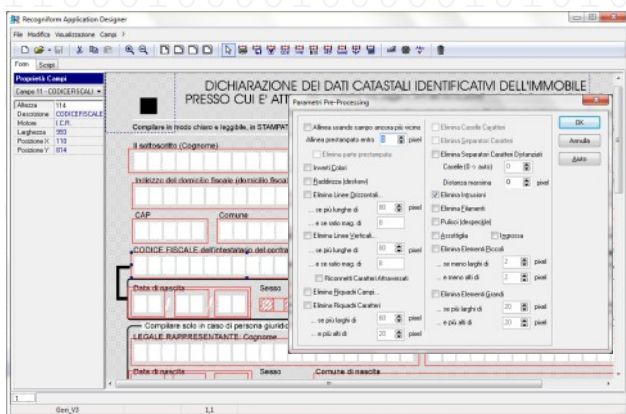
Recogniform Application Designer

File Modifica Visualizzazione Campi ?

Form Script

Proprietà Campi

Campo 11 - CODICEFISCALE

| | |
|---|---|
| Altezza | 114 |
| Descrizione | CODICEFISCALE |
| Motore | I.C.R. |
| Larghezza | 993 |
| Posizione X | 110 |
| Posizione Y | 814 |

DICHIARAZIONE DEI DATI CATASTALI IDENTIFICATIVI DELL'IMMOBILE PRESSO CUI E' ATT

Compilare in modo chiaro e leggibile, in STAMPAT

Il sottoscritto (Cognome)

Indirizzo del domicilio fiscale (domicilio fiscale

CAP

Comune

CODICE FISCALE dell'intestatario del contra

Data di nascita

Sesso

Compilare solo in caso di persona giuridic

LEGALE RAPPRESENTANTE: Cognome

Data di nascita

Sesso

Comune di nascita

Parametri Pre-Processing

Allinea usando campo ancora più vicino

Allinea prestampato entro 0 pixel

Elimina parte prestampata

Inverti Colori

Raddrizza (deskew)

Elimina Linee Orizzontali...

... se più lunghe di 80 pixel

... e se solo mag. di 0

Elimina Linee Verticali...

... se più lunghe di 80 pixel

... e se solo mag. di 0

Riconnetti Caratteri Attraversati

Elimina Riquadri Campi...

Elimina Riquadri Caratteri

... se più larghi di 60 pixel

... e più alti di 20 pixel

Elimina Caselle Caratteri

Elimina Separatori Caratteri

Elimina Separatori Caratteri Distanziati

Caselle (0 = auto) 0

Distanza massima 0 pixel

Elimina Impurità

Elimina Filamenti

Pulisci (despeckle)

Assottiglia

Ingrossa

Elimina Elementi Piccoli

... se meno larghi di 2 pixel

... e meno alti di 2 pixel

Elimina Elementi Grandi

... se più larghi di 20 pixel

... e più alti di 20 pixel

OK

Annulla

Aiuto

1

Geni_V3

1,1